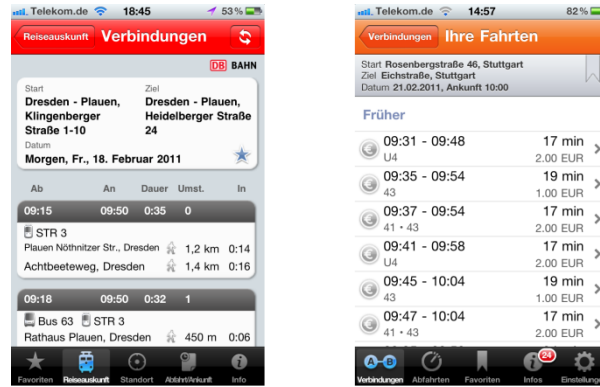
Telekom.de 18:45 53 %

Reiseauskunft Verbindungen

DB BAHN

Start
Dresden - Plauen, Klingenberger Straße 1-10

Ziel
Dresden - Plauen, Heidelberger Straße 24

Datum
Morgen, Fr., 18. Februar 2011

| Ab | An | Dauer | Umst. | In |
|---|---|---|---|---|
| 09:15 | 09:50 | 0:35 | 0 | |

STR 3
Plauen Nöthnitzer Str., Dresden 1,2 km 0:14
Achtbeeteweg, Dresden 1,4 km 0:16

| 09:18 | 09:50 | 0:32 | 1 | |
|---|---|---|---|---|

Bus 63 STR 3
Rathaus Plauen, Dresden 450 m 0:06

Favoriten Reiseauskunft Standort Abfahrt/Ankunft Info

Telekom.de 14:57 82 %

Verbindungen Ihre Fahrten

Start Rosenbergstraße 46, Stuttgart
Ziel Eichstraße, Stuttgart
Datum 21.02.2011, Ankunft 10:00

Früher

09:31 - 09:48 17 min
U4 2.00 EUR

09:35 - 09:54 19 min
43 1.00 EUR

09:37 - 09:54 17 min
41 • 43 2.00 EUR

09:41 - 09:58 17 min
U4 2.00 EUR

09:45 - 10:04 19 min
43 1.00 EUR

09:47 - 10:04 17 min
41 • 43 2.00 EUR

Verbindungen Abfahrten Favoriten 24 Infos Einstellungen